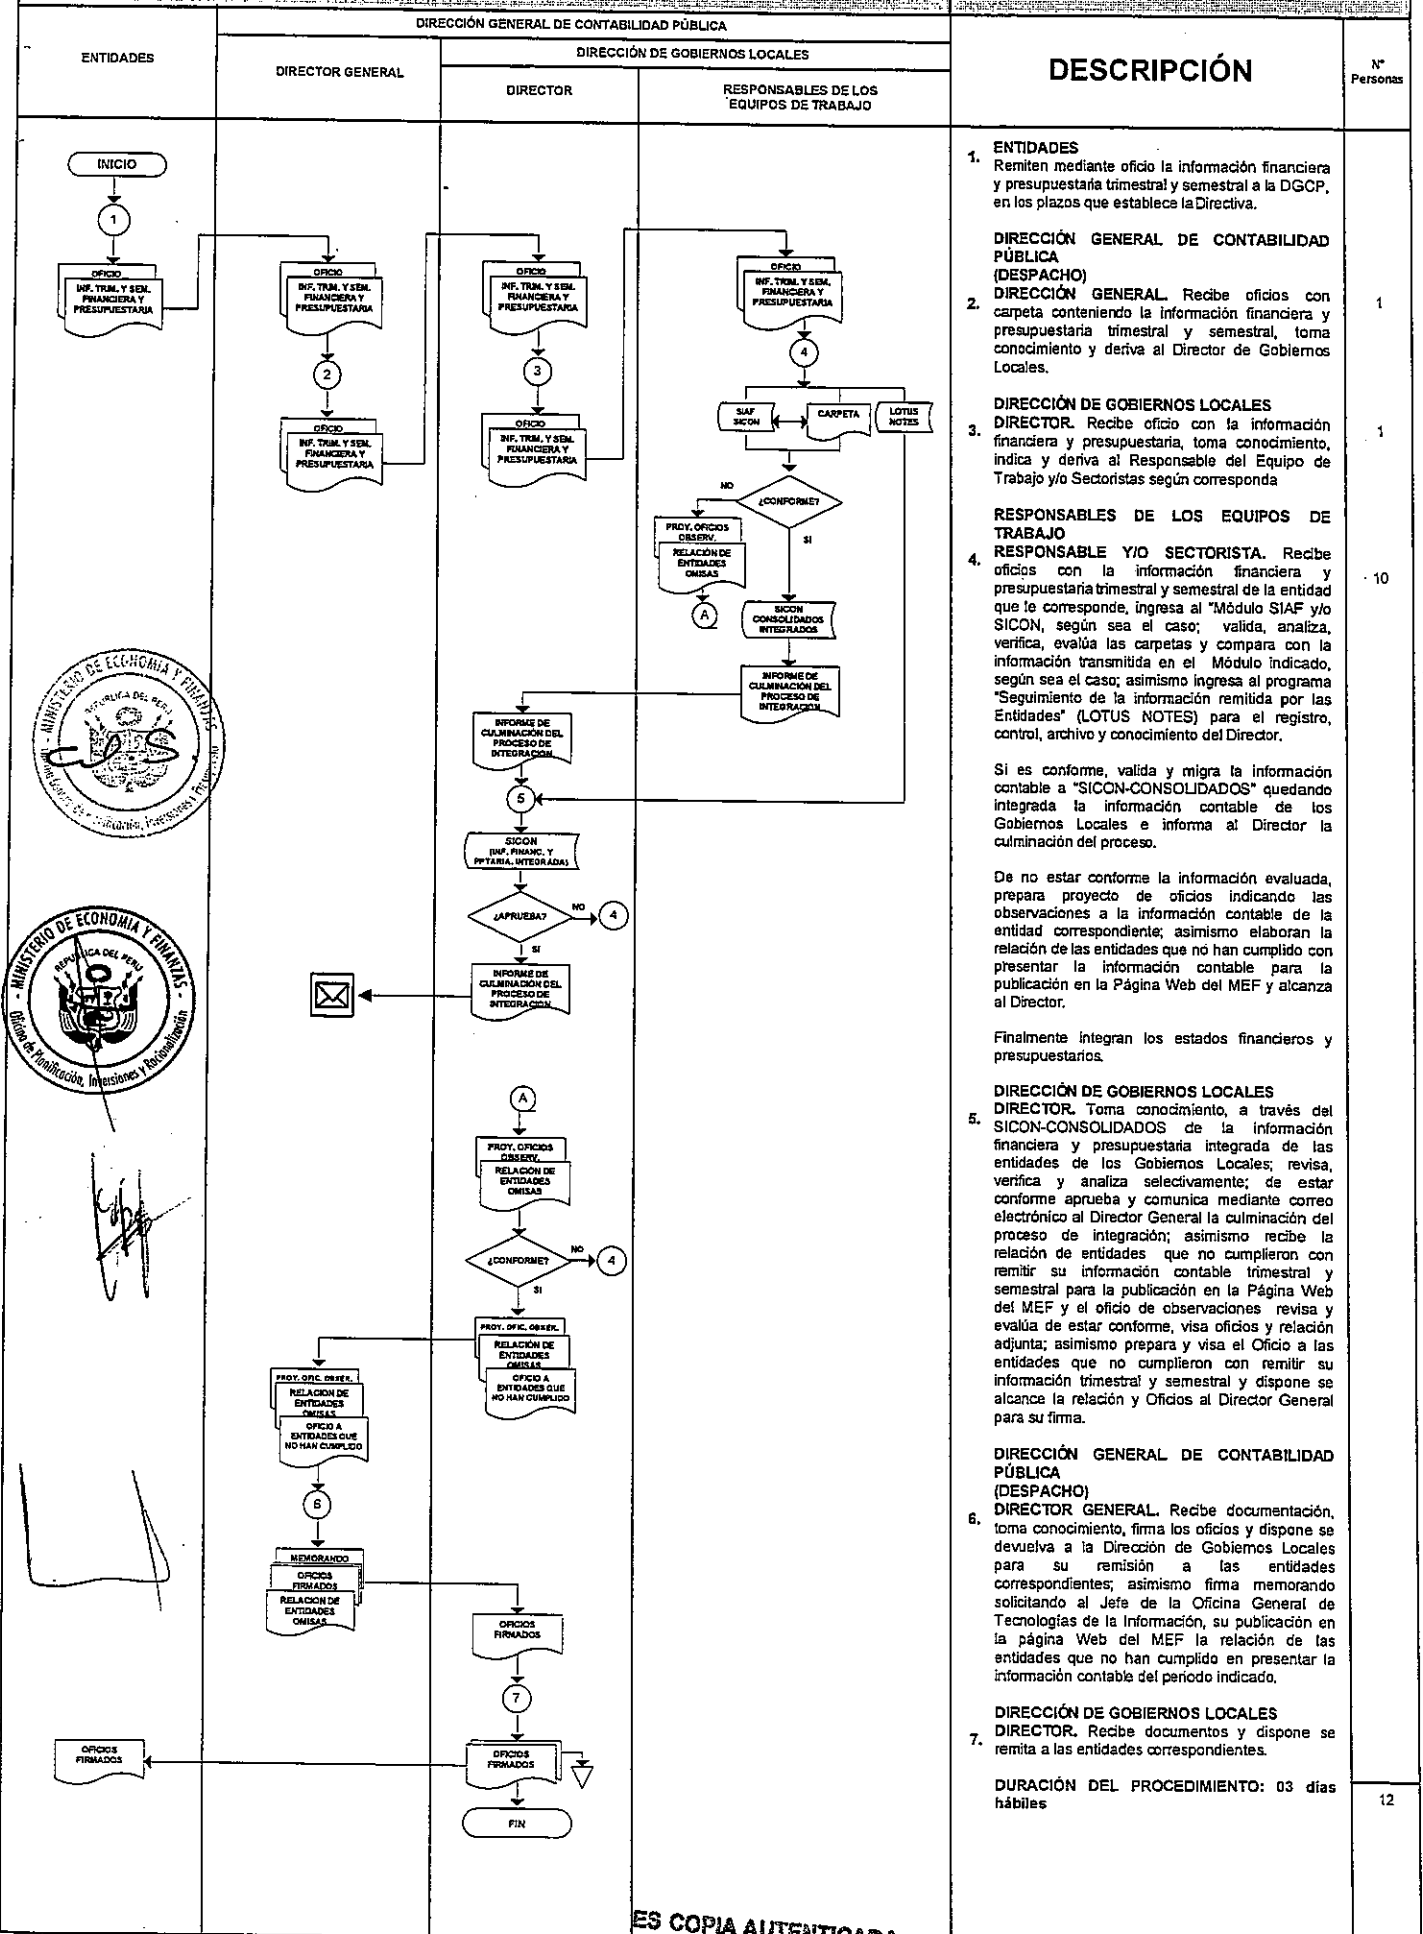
DIRECCIÓN GENERAL DE CONTABILIDAD PÚBLICA

ENTIDADES

DIRECTOR GENERAL

DIRECCIÓN DE GOBIERNOS LOCALES

DIRECTOR

RESPONSABLES DE LOS EQUIPOS DE TRABAJO

DESCRIPCIÓN

N° Personas

INICIO

1

OFICIO INF. TRIM. Y SEM. FINANCIERA Y PRESUPUESTARIA

OFICIO INF. TRIM. Y SEM. FINANCIERA Y PRESUPUESTARIA

2

OFICIO INF. TRIM. Y SEM. FINANCIERA Y PRESUPUESTARIA

OFICIO INF. TRIM. Y SEM. FINANCIERA Y PRESUPUESTARIA

3

OFICIO INF. TRIM. Y SEM. FINANCIERA Y PRESUPUESTARIA

OFICIO INF. TRIM. Y SEM. FINANCIERA Y PRESUPUESTARIA

4

SIAF SICON

CARPETA

LOTUS NOTES

¿CONFORME?

NO

SI

PROY. OFICIOS OBSERV.

RELACIÓN DE ENTIDADES OMISAS

A

SICON CONSOLIDADOS INTEGRADOS

INFORME DE CULMINACIÓN DEL PROCESO DE INTEGRACIÓN

INFORME DE CULMINACIÓN DEL PROCESO DE INTEGRACIÓN

5

SICON (INF. FINANC. Y PPTARIA. INTEGRADAS)

¿APRUEBA?

NO

4

SI

INFORME DE CULMINACIÓN DEL PROCESO DE INTEGRACIÓN

A

PROY. OFICIOS OBSERV.

RELACIÓN DE ENTIDADES OMISAS

¿CONFORME?

NO

4

SI

PROY. OFIC. OBSER.

RELACIÓN DE ENTIDADES OMISAS

OFICIO A ENTIDADES QUE NO HAN CUMPLIDO

PROY. OFIC. OBSER.

RELACIÓN DE ENTIDADES OMISAS

OFICIO A ENTIDADES QUE NO HAN CUMPLIDO

6

MEMORANDO

OFICIOS FIRMADOS

RELACIÓN DE ENTIDADES OMISAS

OFICIOS FIRMADOS

7

OFICIOS FIRMADOS

OFICIOS FIRMADOS

FIN

MINISTERIO DE ECONOMÍA Y FINANZAS REPÚBLICA DEL PERÚ

MINISTERIO DE ECONOMÍA Y FINANZAS REPÚBLICA DEL PERÚ Oficina de Planificación, Inversiones y Racionalización

1. ENTIDADES
Remiten mediante oficio la información financiera y presupuestaria trimestral y semestral a la DGCP, en los plazos que establece la Directiva.

DIRECCIÓN GENERAL DE CONTABILIDAD PÚBLICA
(DESPACHO)
2. DIRECCIÓN GENERAL. Recibe oficios con carpeta conteniendo la información financiera y presupuestaria trimestral y semestral, toma conocimiento y deriva al Director de Gobiernos Locales. 1

DIRECCIÓN DE GOBIERNOS LOCALES
3. DIRECTOR. Recibe oficio con la información financiera y presupuestaria, toma conocimiento, indica y deriva al Responsable del Equipo de Trabajo y/o Sectoristas según corresponda 1

RESPONSABLES DE LOS EQUIPOS DE TRABAJO
4. RESPONSABLE Y/O SECTORISTA. Recibe oficios con la información financiera y presupuestaria trimestral y semestral de la entidad que le corresponde, ingresa al "Módulo SIAF y/o SICON, según sea el caso; valida, analiza, verifica, evalúa las carpetas y compara con la información transmitida en el Módulo indicado, según sea el caso; asimismo ingresa al programa "Seguimiento de la información remitida por las Entidades" (LOTUS NOTES) para el registro, control, archivo y conocimiento del Director. 10

Si es conforme, valida y migra la información contable a "SICON-CONSOLIDADOS" quedando integrada la información contable de los Gobiernos Locales e informa al Director la culminación del proceso.

De no estar conforme la información evaluada, prepara proyecto de oficios indicando las observaciones a la información contable de la entidad correspondiente; asimismo elaboran la relación de las entidades que no han cumplido con presentar la información contable para la publicación en la Página Web del MEF y alcanza al Director.

Finalmente integran los estados financieros y presupuestarios.

DIRECCIÓN DE GOBIERNOS LOCALES
5. DIRECTOR. Toma conocimiento, a través del SICON-CONSOLIDADOS de la información financiera y presupuestaria integrada de las entidades de los Gobiernos Locales; revisa, verifica y analiza selectivamente; de estar conforme aprueba y comunica mediante correo electrónico al Director General la culminación del proceso de integración; asimismo recibe la relación de entidades que no cumplieron con remitir su información contable trimestral y semestral para la publicación en la Página Web del MEF y el oficio de observaciones revisa y evalúa de estar conforme, visa oficios y relación adjunta; asimismo prepara y visa el Oficio a las entidades que no cumplieron con remitir su información trimestral y semestral y dispone se alcance la relación y Oficios al Director General para su firma.

DIRECCIÓN GENERAL DE CONTABILIDAD PÚBLICA
(DESPACHO)
6. DIRECTOR GENERAL. Recibe documentación, toma conocimiento, firma los oficios y dispone se devuelva a la Dirección de Gobiernos Locales para su remisión a las entidades correspondientes; asimismo firma memorando solicitando al Jefe de la Oficina General de Tecnologías de la Información, su publicación en la página Web del MEF la relación de las entidades que no han cumplido en presentar la información contable del periodo indicado.

DIRECCIÓN DE GOBIERNOS LOCALES
7. DIRECTOR. Recibe documentos y dispone se remita a las entidades correspondientes.

DURACIÓN DEL PROCEDIMIENTO: 03 días hábiles 12

ES COPIA AUTENTICADA